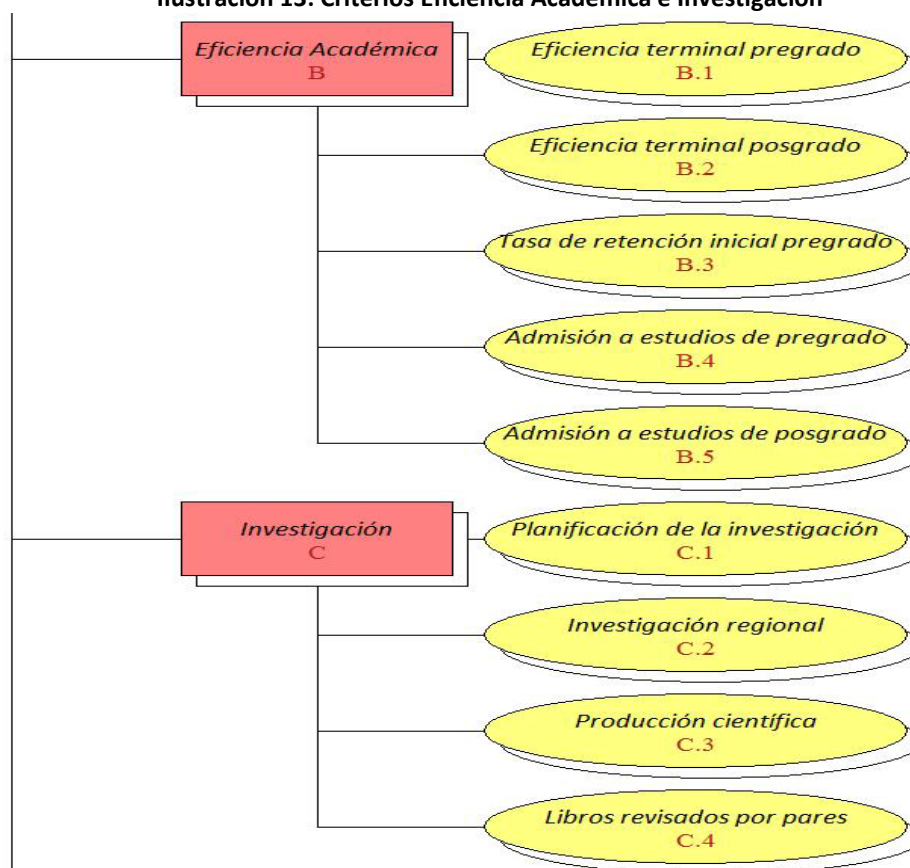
Ilustración 13. Criterios Eficiencia Académica e Investigación

Eficiencia Académica
B

Eficiencia terminal pregrado
B.1

Eficiencia terminal posgrado
B.2

Tasa de retención inicial pregrado
B.3

Admisión a estudios de pregrado
B.4

Admisión a estudios de posgrado
B.5

Investigación
C

Planificación de la investigación
C.1

Investigación regional
C.2

Producción científica
C.3

Libros revisados por pares
C.4